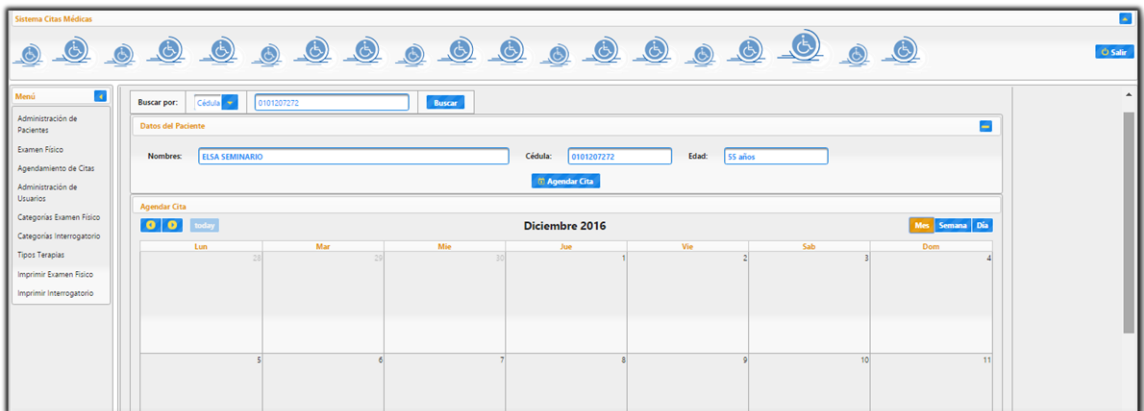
Sistema Citas Médicas

Salir

Menú

Administración de Pacientes

Examen Físico

Agendamiento de Citas

Administración de Usuarios

Categorías Examen Físico

Categorías Interrogatorio

Tipos Terapias

Imprimir Examen Físico

Imprimir Interrogatorio

Buscar por: Cédula 0101207272 Buscar

Datos del Paciente

Nombres: ELSA SEMINARIO Cédula: 0101207272 Edad: 55 años

Agendar Cita

Agendar Cita

today

Diciembre 2016

Mes Semana Día

| Lun | Mar | Mie | Jue | Vie | Sab | Dom |
|---|---|---|---|---|---|---|
| 28 | 29 | 30 | 1 | 2 | 3 | 4 |
| 5 | 6 | 7 | 8 | 9 | 10 | 11 |